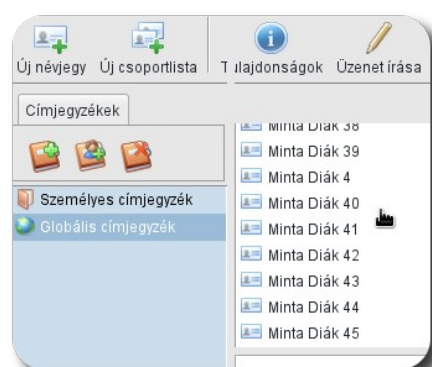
Új névjegy Új csoportlista T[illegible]ulajdonságok Üzenet írása

Címjegyzékek

Személyes címjegyzék
Globális címjegyzék

Minta Diák 38
Minta Diák 39
Minta Diák 4
Minta Diák 40
Minta Diák 41
Minta Diák 42
Minta Diák 43
Minta Diák 44
Minta Diák 45